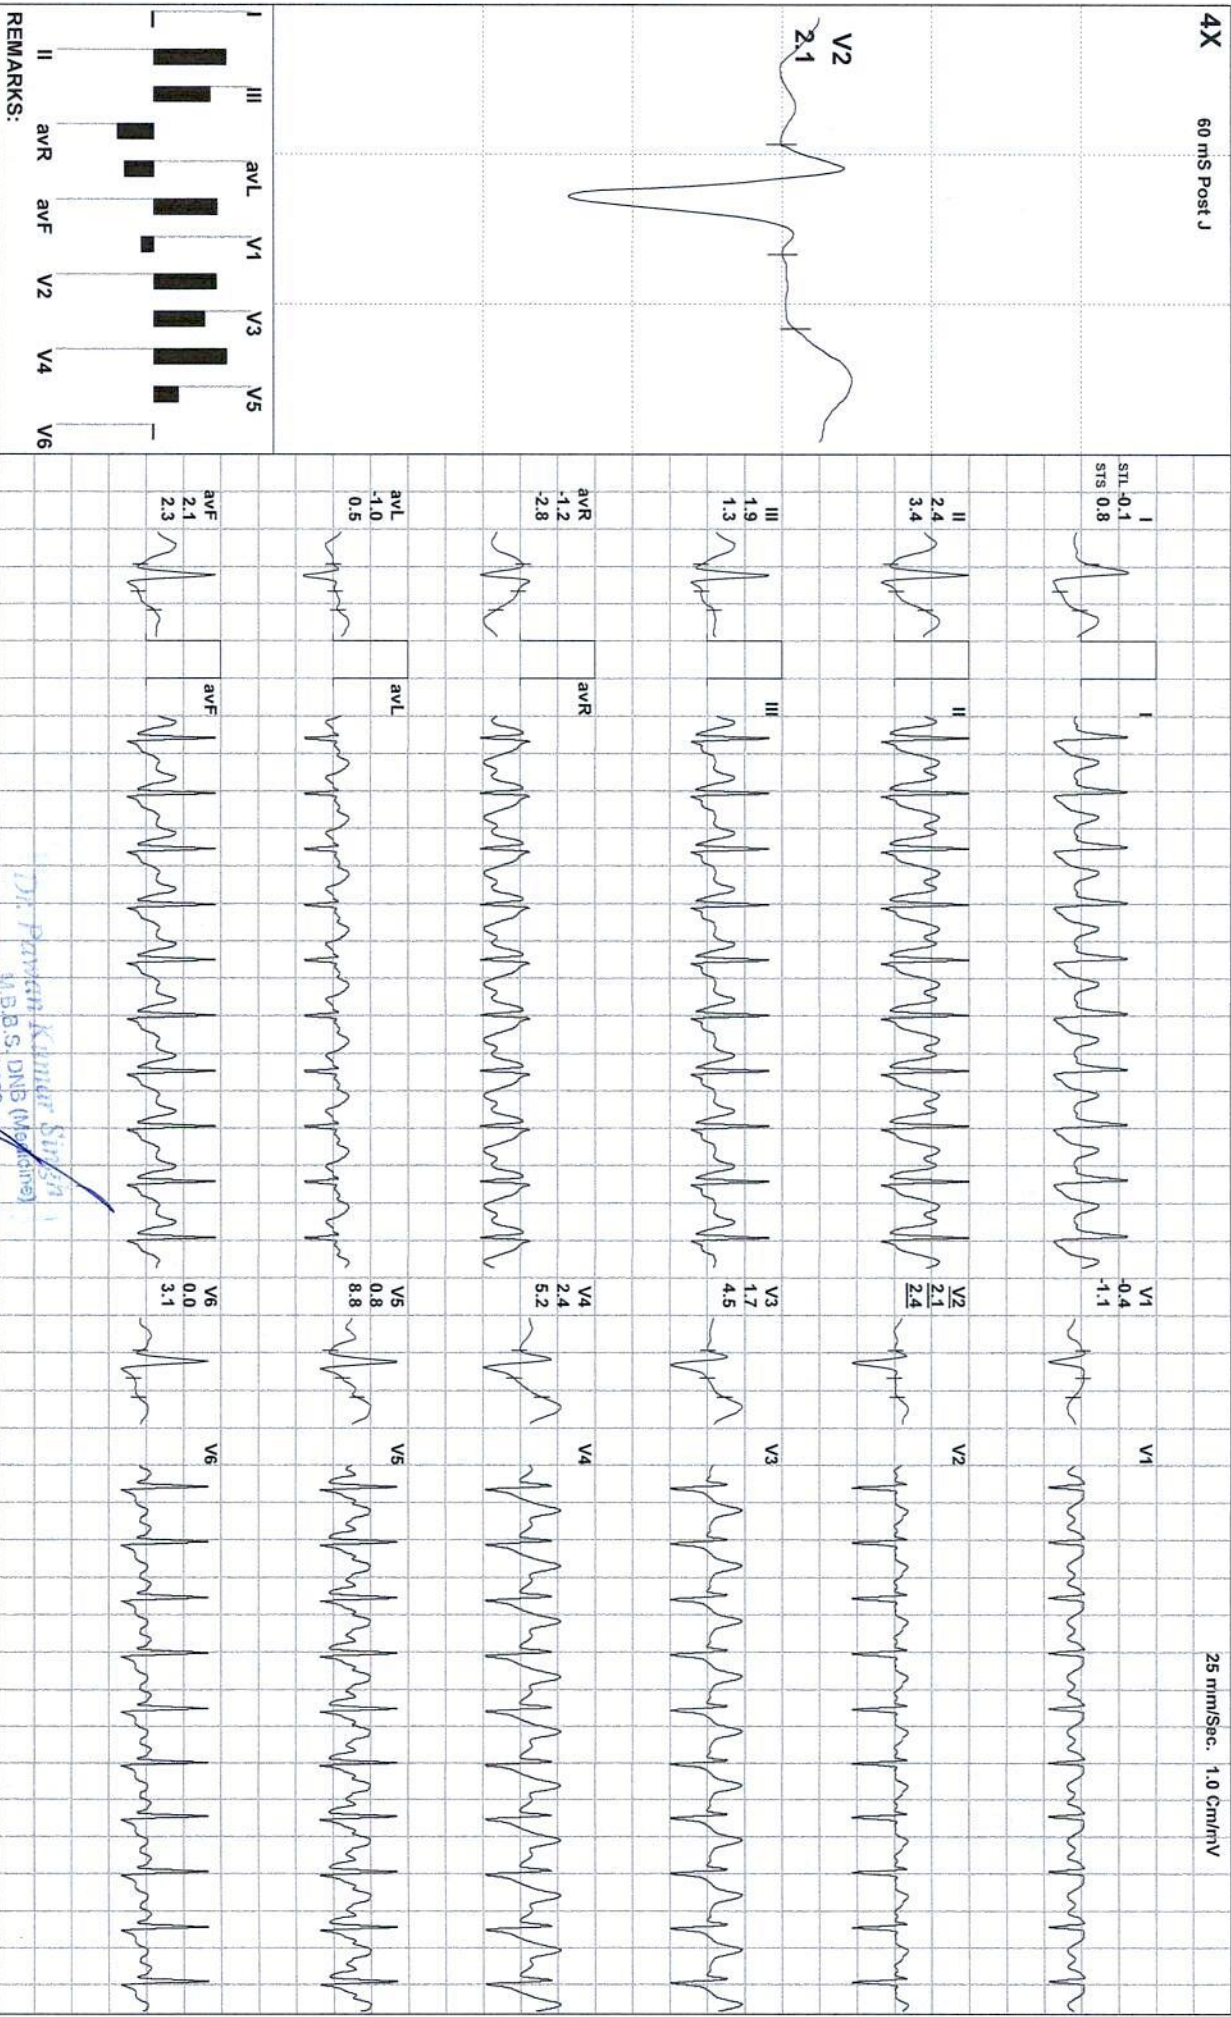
4X 60 mS Post J

V2
2.1

I III avL V1 V3 V5
II avR avF V2 V4 V6
REMARKS:

I
STL -0.1
STS 0.8

II
2.4
3.4

III
1.9
1.3

avR
-1.2
-2.8

avL
-1.0
0.5

avF
2.1
2.3

I
II
III
avR
avL
avF

V1
-0.4
-1.1

V2
2.1
2.4

V3
1.7
4.5

V4
2.4
5.2

V5
0.8
8.8

V6
0.0
3.1

V1
V2
V3
V4
V5
V6

25 mm/Sec. 1.0 Cm/mV

Dr. Pawan Kumar Singh
M.B.B.S. DNB (Medicine)